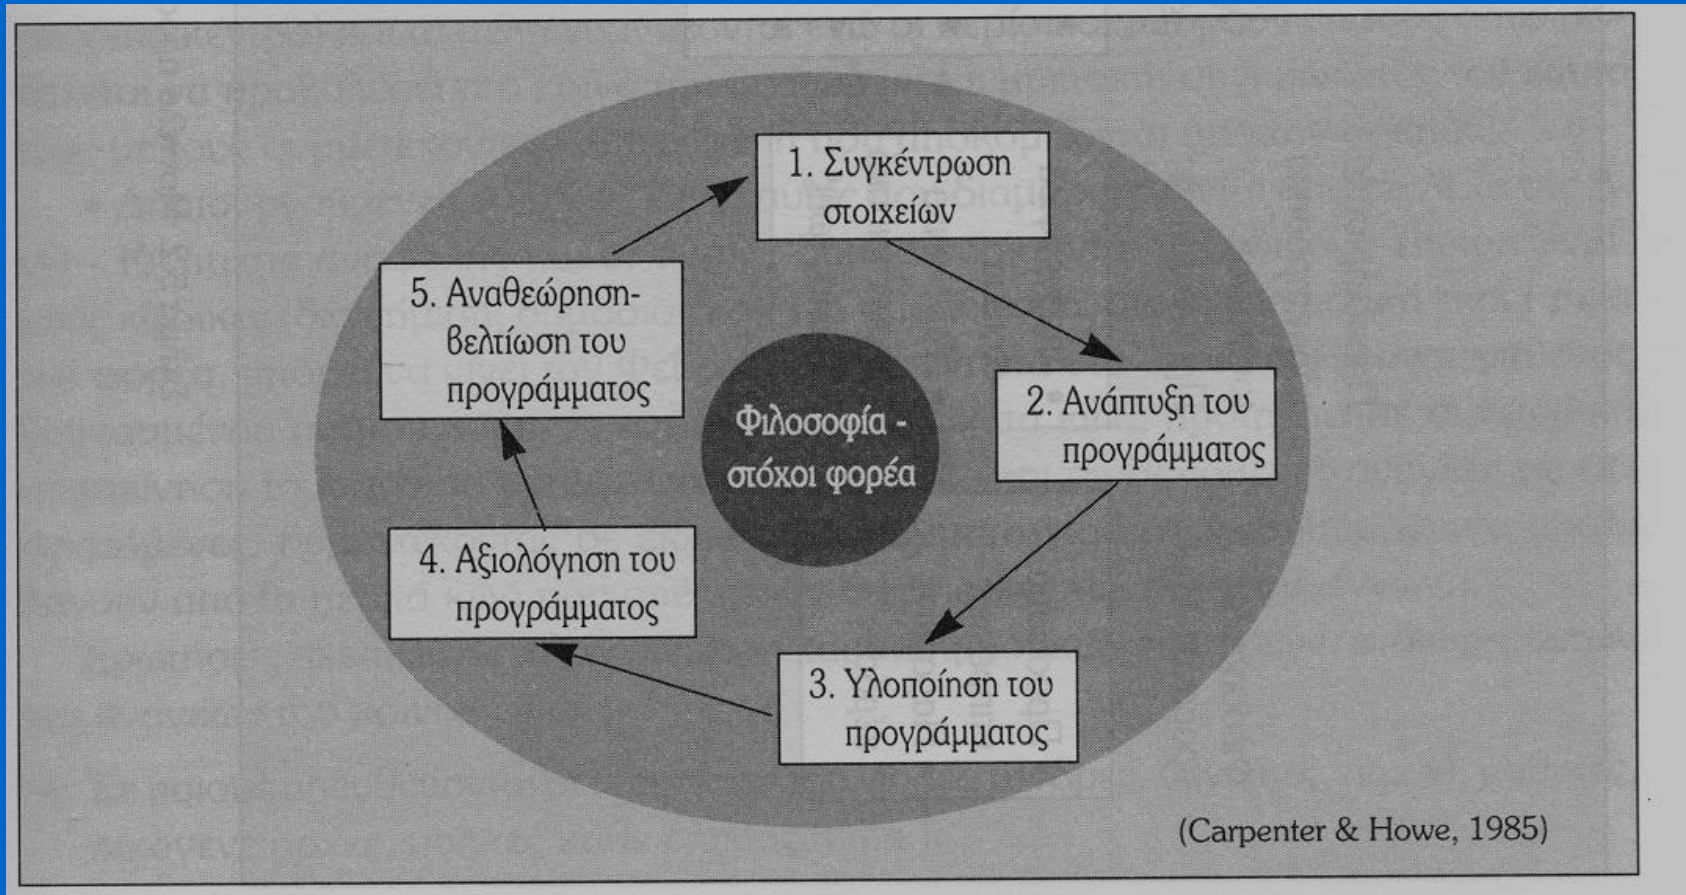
1. Συγκέντρωση στοιχείων

2. Ανάπτυξη του προγράμματος

3. Υλοποίηση του προγράμματος

4. Αξιολόγηση του προγράμματος

5. Αναθεώρηση-βελτίωση του προγράμματος

Φιλοσοφία - στόχοι φορέα

(Carpenter & Howe, 1985)